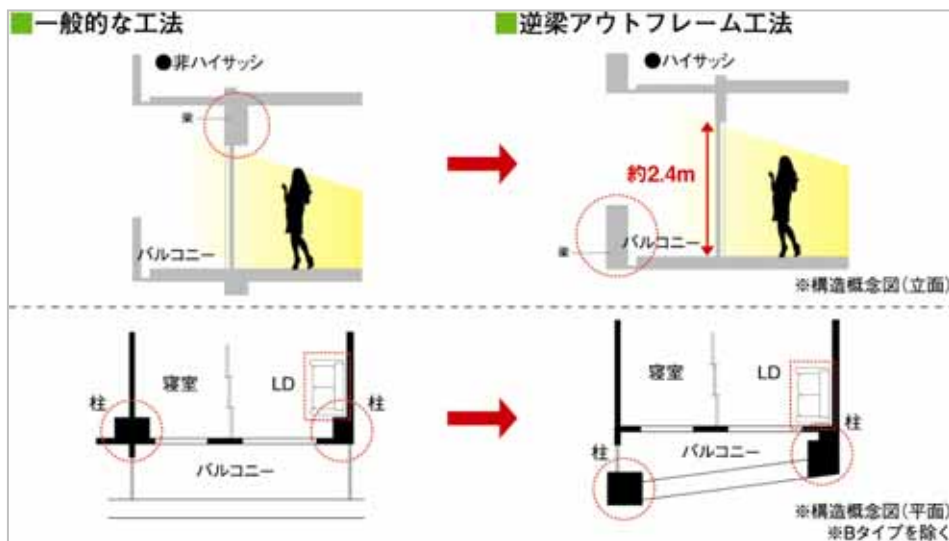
一般的な工法

●非ハイサッシ

梁

バルコニー

逆梁アウトフレーム工法

●ハイサッシ

約2.4m

梁

バルコニー

※構造概念図(立面)

寝室

LD

柱

柱

バルコニー

寝室

LD

柱

柱

バルコニー

※構造概念図(平面)
※Bタイプを除く